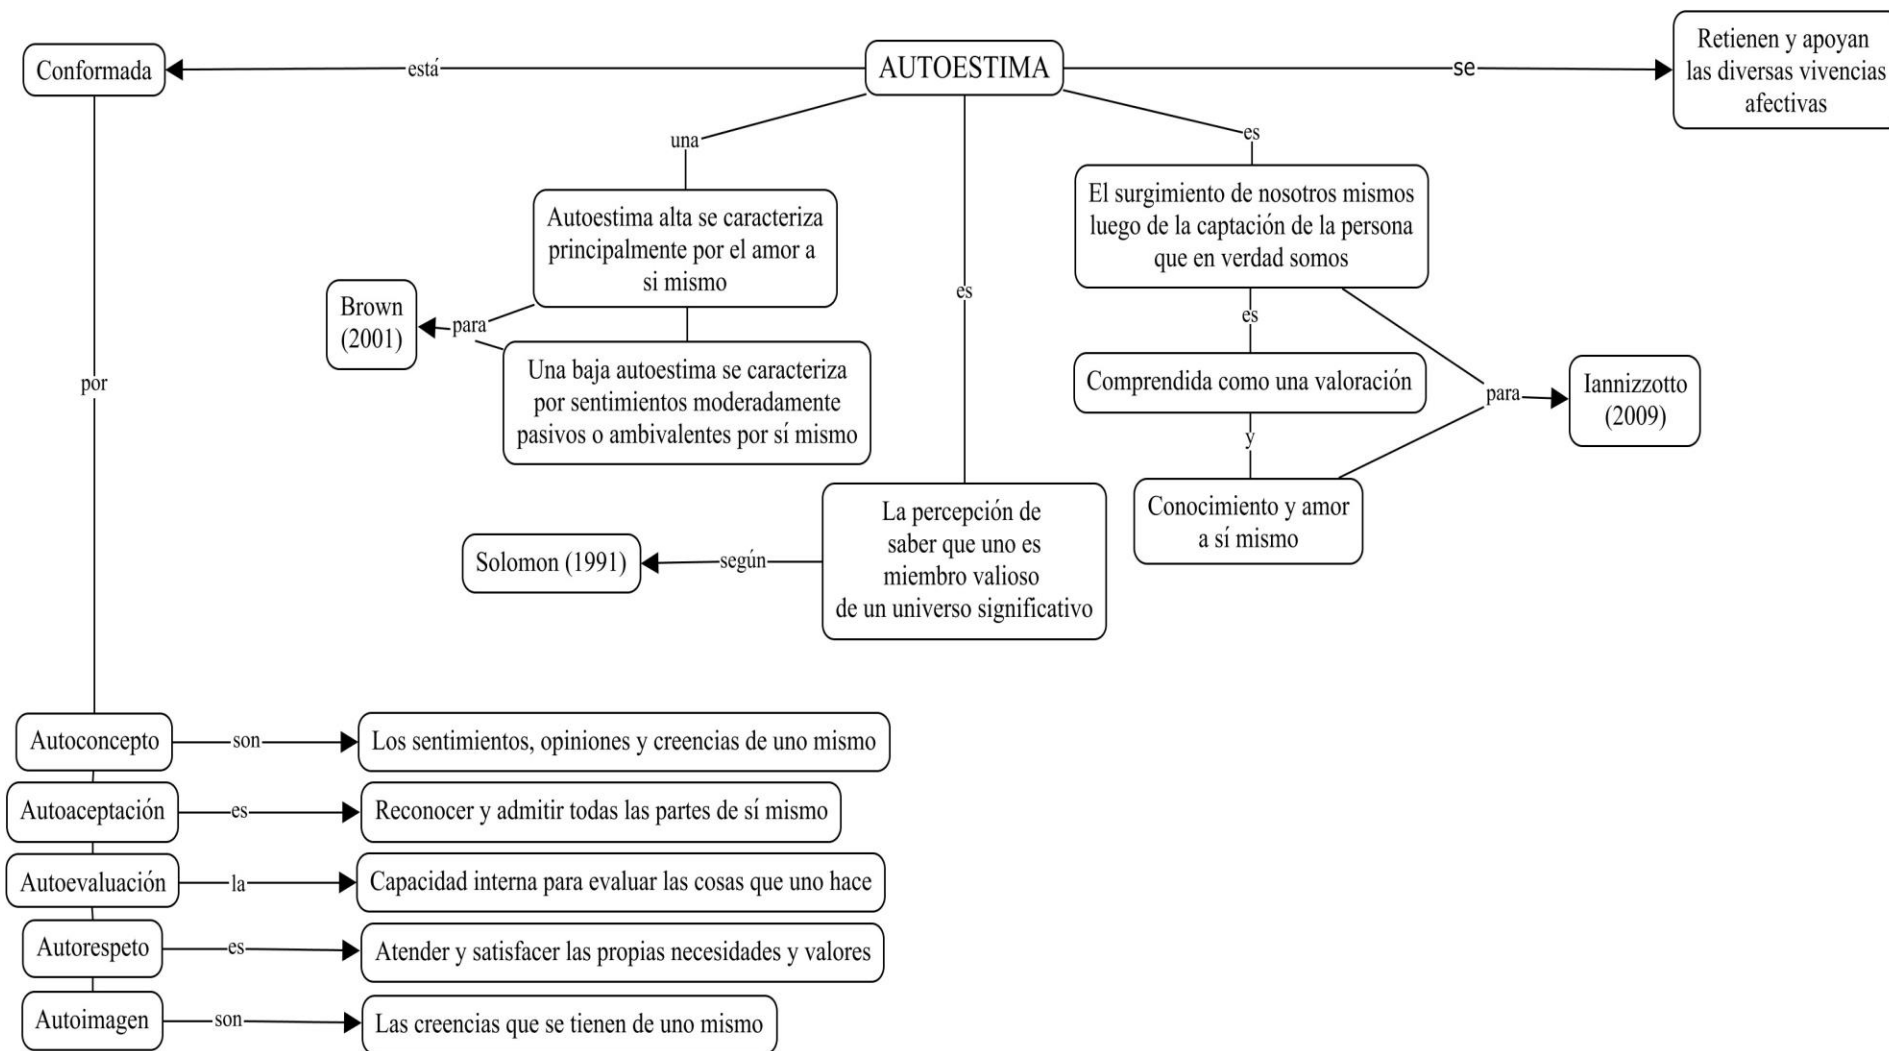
AUTOESTIMA

está

Conformada

se

Retienen y apoyan las diversas vivencias afectivas

una

Autoestima alta se caracteriza principalmente por el amor a si mismo

para

Brown (2001)

Una baja autoestima se caracteriza por sentimientos moderadamente pasivos o ambivalentes por sí mismo

es

La percepción de saber que uno es miembro valioso de un universo significativo

según

Solomon (1991)

es

El surgimiento de nosotros mismos luego de la captación de la persona que en verdad somos

es

Comprendida como una valoración

y

Conocimiento y amor a sí mismo

para

Iannizzotto (2009)

por

Autoconcepto

son

Los sentimientos, opiniones y creencias de uno mismo

Autoaceptación

es

Reconocer y admitir todas las partes de sí mismo

Autoevaluación

la

Capacidad interna para evaluar las cosas que uno hace

Autorespeto

es

Atender y satisfacer las propias necesidades y valores

Autoimagen

son

Las creencias que se tienen de uno mismo